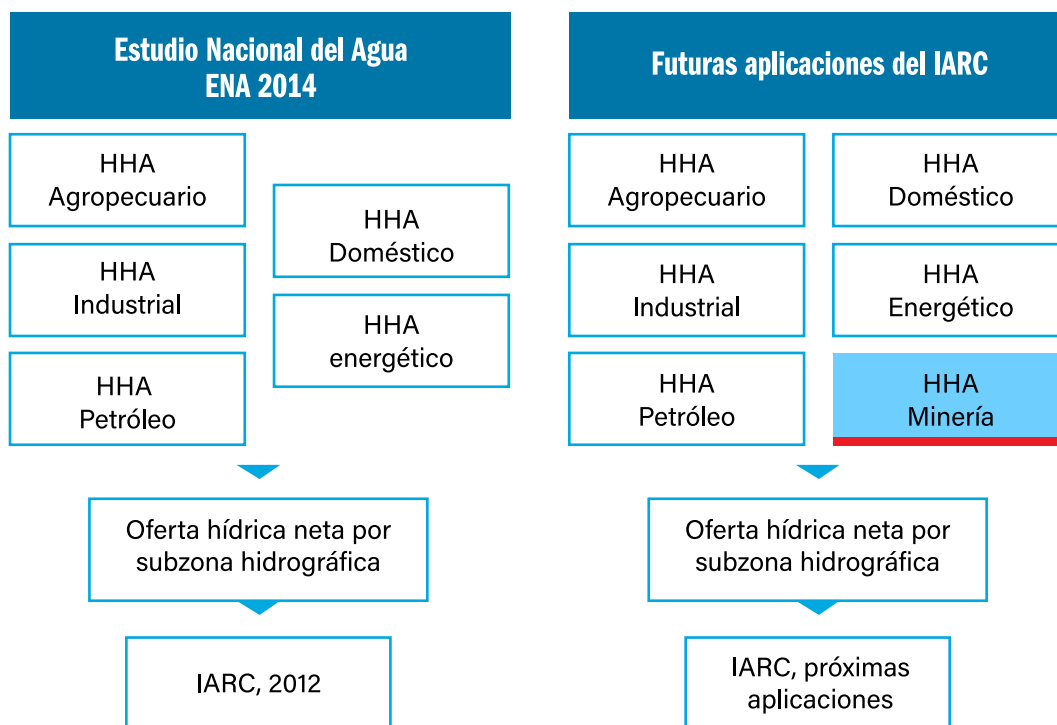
Estudio Nacional del Agua
ENA 2014

HHA
Agropecuario

HHA
Industrial

HHA
Petróleo

HHA
Doméstico

HHA
energético

Oferta hídrica neta por subzona hidrográfica

IARC, 2012

Futuras aplicaciones del IARC

HHA
Agropecuario

HHA
Industrial

HHA
Petróleo

HHA
Doméstico

HHA
Energético

HHA
Minería

Oferta hídrica neta por subzona hidrográfica

IARC, próximas aplicaciones